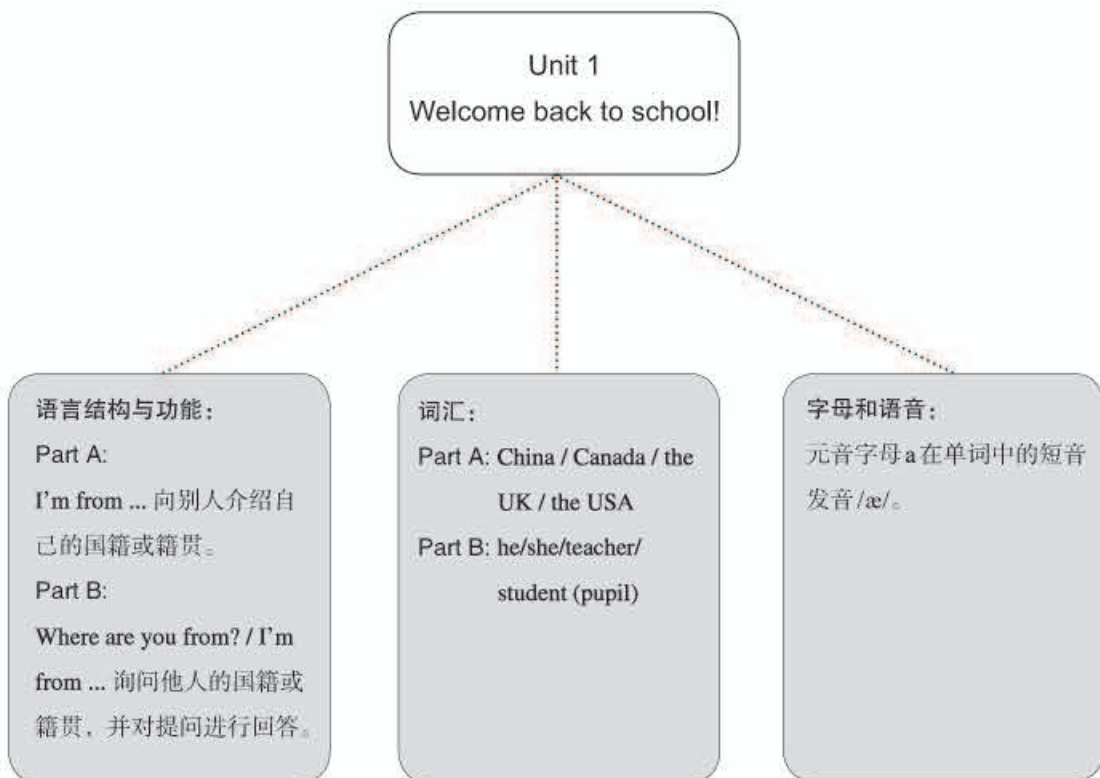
Unit 1
Welcome back to school!

语言结构与功能：
Part A:
I'm from ... 向别人介绍自己的国籍或籍贯。
Part B:
Where are you from? / I'm from ... 询问他人的国籍或籍贯，并对提问进行回答。

词汇：
Part A: China / Canada / the UK / the USA
Part B: he/she/teacher/ student (pupil)

字母和语音：
元音字母a在单词中的短音发音/æ/。